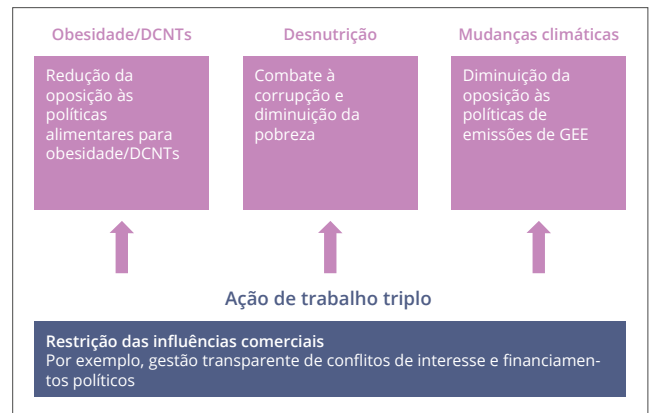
Obesidade/DCNTs

Redução da oposição às políticas alimentares para obesidade/DCNTs

Desnutrição

Combate à corrupção e diminuição da pobreza

Mudanças climáticas

Diminuição da oposição às políticas de emissões de GEE

Ação de trabalho triplo

Restrição das influências comerciais
Por exemplo, gestão transparente de conflitos de interesse e financiamentos políticos